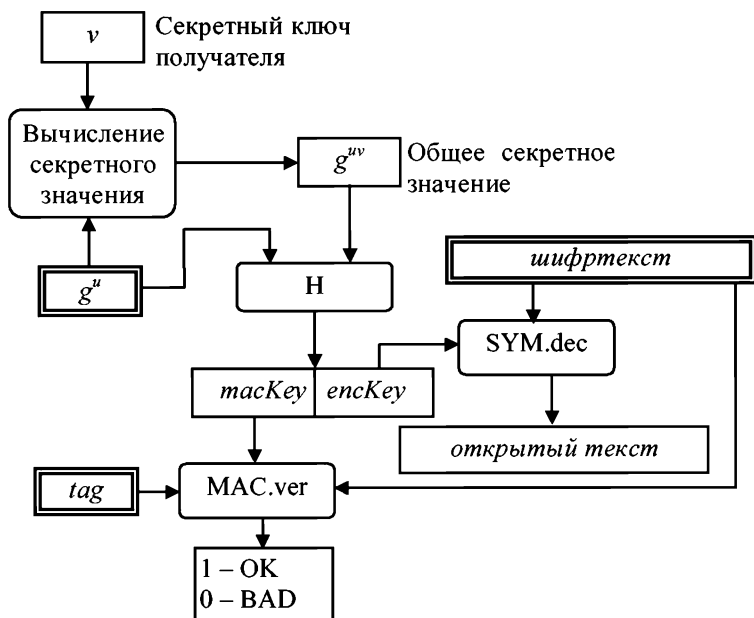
$v$

Секретный ключ получателя

Вычисление секретного значения

$g^{uv}$

Общее секретное значение

$g^{u}$

H

*шифртекст*

SYM.dec

*macKey* | *encKey*

*открытый текст*

*tag*

MAC.ver

1 – OK
0 – BAD